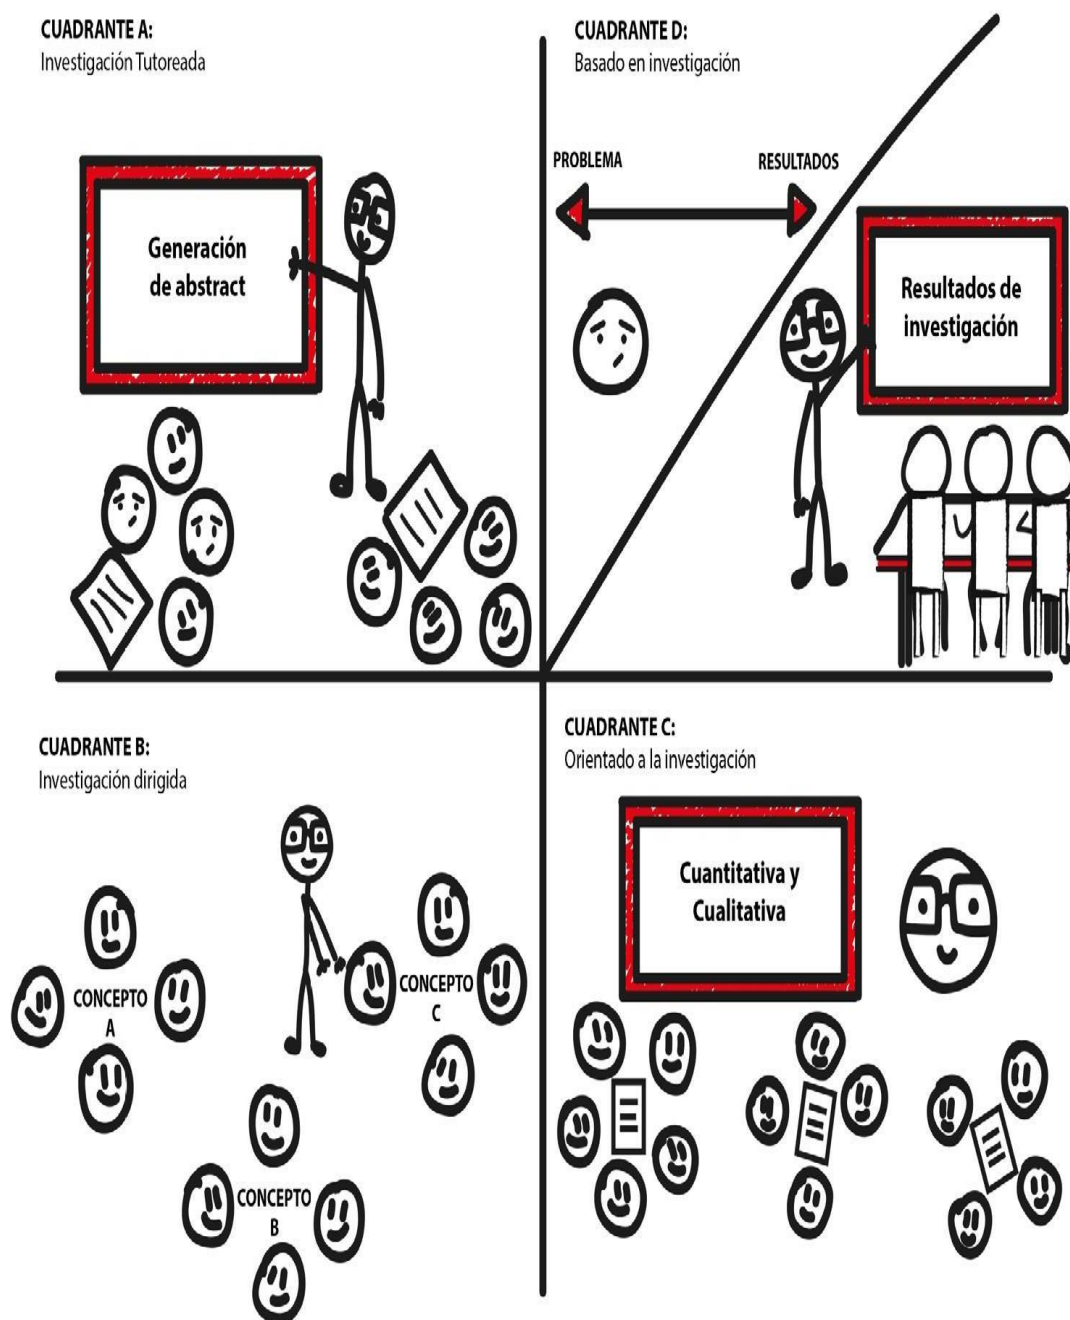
CUADRANTE A:
Investigación Tutoreada

Generación de abstract

CUADRANTE D:
Basado en investigación

PROBLEMA

RESULTADOS

Resultados de investigación

CUADRANTE B:
Investigación dirigida

CONCEPTO A

CONCEPTO C

CONCEPTO B

CUADRANTE C:
Orientado a la investigación

Cuantitativa y Cualitativa